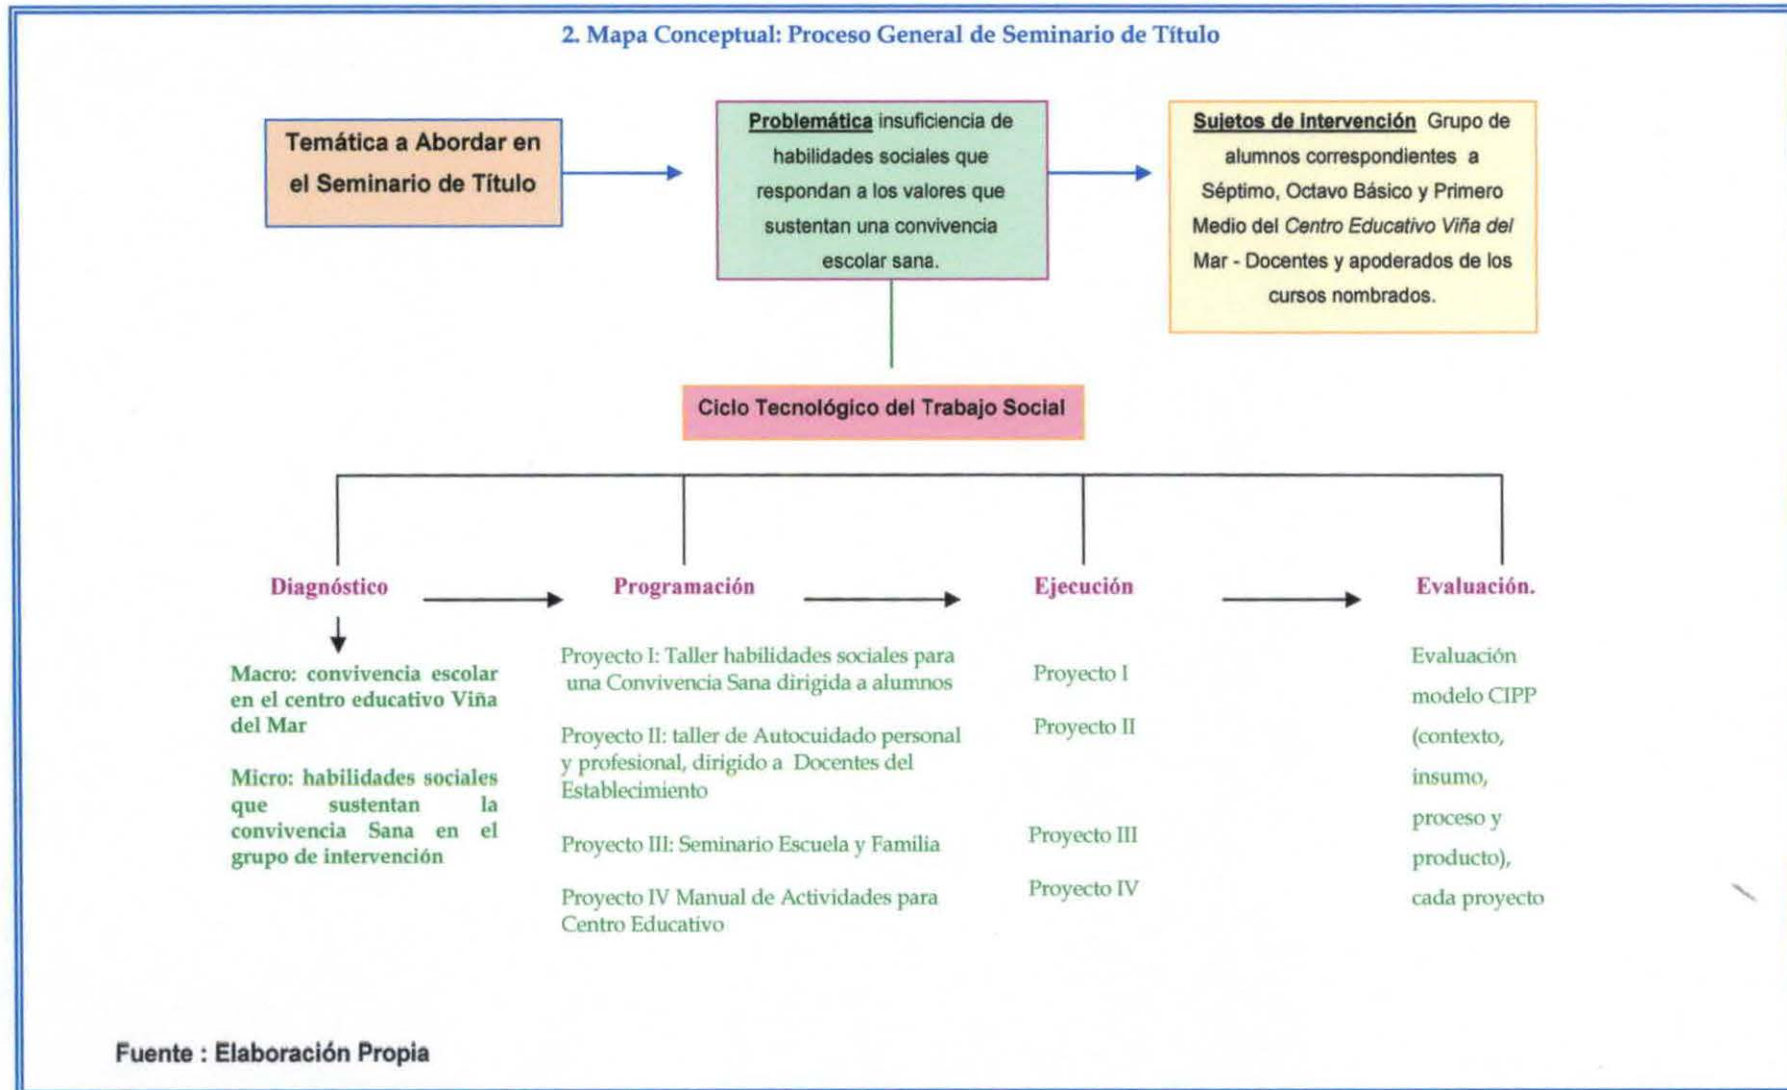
2. Mapa Conceptual: Proceso General de Seminario de Título

Temática a Abordar en el Seminario de Título

Problemática insuficiencia de habilidades sociales que respondan a los valores que sustentan una convivencia escolar sana.

Sujetos de intervención Grupo de alumnos correspondientes a Séptimo, Octavo Básico y Primero Medio del Centro Educativo Viña del Mar - Docentes y apoderados de los cursos nombrados.

Ciclo Tecnológico del Trabajo Social

Diagnóstico

Macro: convivencia escolar en el centro educativo Viña del Mar

Micro: habilidades sociales que sustentan la convivencia Sana en el grupo de intervención

Programación

Proyecto I: Taller habilidades sociales para una Convivencia Sana dirigida a alumnos

Proyecto II: taller de Autocuidado personal y profesional, dirigido a Docentes del Establecimiento

Proyecto III: Seminario Escuela y Familia

Proyecto IV Manual de Actividades para Centro Educativo

Ejecución

Proyecto I

Proyecto II

Proyecto III

Proyecto IV

Evaluación.

Evaluación modelo CIPP (contexto, insumo, proceso y producto), cada proyecto

Fuente : Elaboración Propia